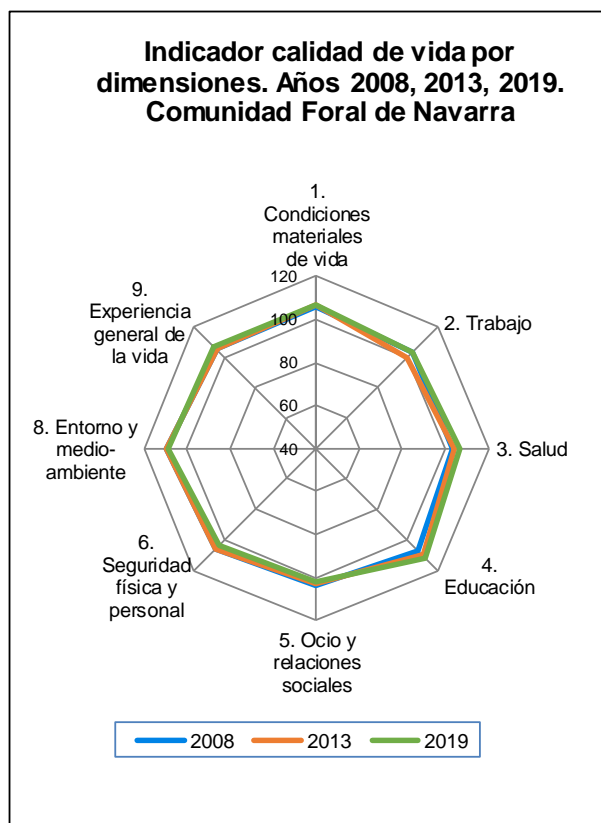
Indicador calidad de vida por dimensiones. Años 2008, 2013, 2019. Comunidad Foral de Navarra

1. Condiciones materiales de vida

120
100
80
60
40

2. Trabajo

3. Salud

4. Educación

5. Ocio y relaciones sociales

6. Seguridad física y personal

8. Entorno y medio-ambiente

9. Experiencia general de la vida

2008
2013
2019